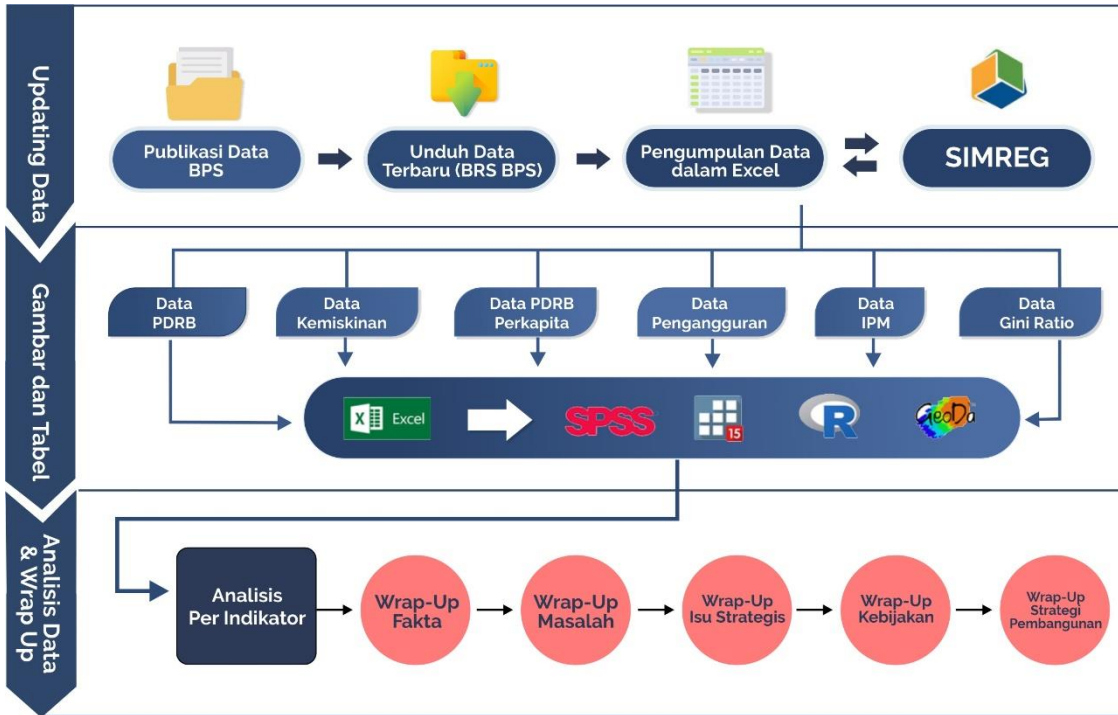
Updating Data

Publikasi Data BPS

Unduh Data Terbaru (BRS BPS)

Pengumpulan Data dalam Excel

SIMREG

Gambar dan Tabel

Data PDRB

Data Kemiskinan

Data PDRB Perkapita

Data Pengangguran

Data IPM

Data Gini Ratio

Excel

SPSS

15

R

GeoDa

Analisis Data & Wrap Up

Analisis Per Indikator

Wrap-Up Fakta

Wrap-Up Masalah

Wrap-Up Isu Strategis

Wrap-Up Kebijakan

Wrap-Up Strategi Pembangunan